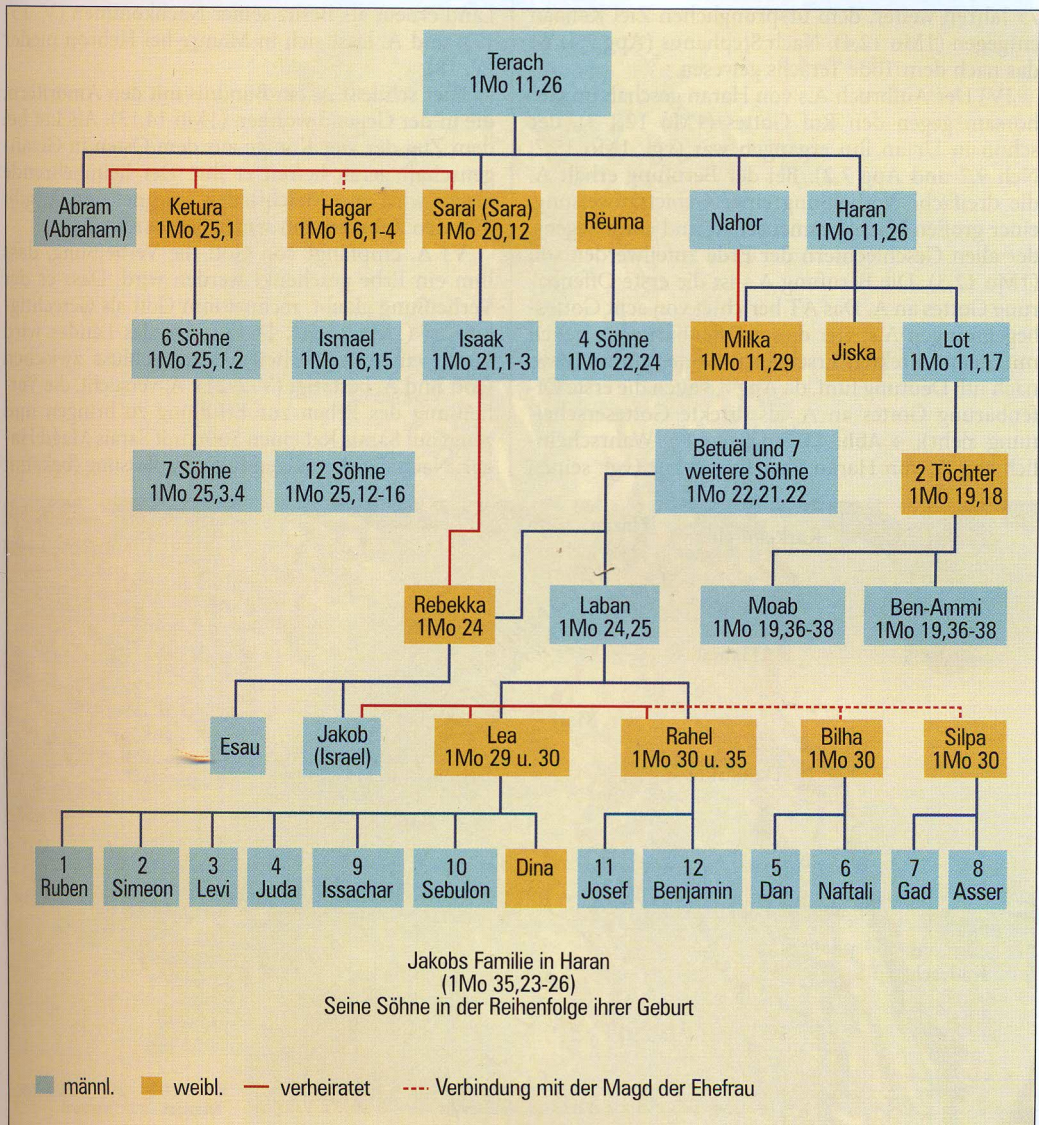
Terach
1Mo 11,26

Abram (Abraham)

Ketura
1Mo 25,1

Hagar
1Mo 16,1-4

Sarai (Sara)
1Mo 20,12

Rëuma

Nahor

Haran
1Mo 11,26

6 Söhne
1Mo 25,1.2

Ismael
1Mo 16,15

Isaak
1Mo 21,1-3

4 Söhne
1Mo 22,24

Milka
1Mo 11,29

Jiska

Lot
1Mo 11,17

7 Söhne
1Mo 25,3.4

12 Söhne
1Mo 25,12-16

Betuël und 7 weitere Söhne
1Mo 22,21.22

2 Töchter
1Mo 19,18

Rebekka
1Mo 24

Laban
1Mo 24,25

Moab
1Mo 19,36-38

Ben-Ammi
1Mo 19,36-38

Esau

Jakob (Israel)

Lea
1Mo 29 u. 30

Rahel
1Mo 30 u. 35

Bilha
1Mo 30

Silpa
1Mo 30

1 Ruben

2 Simeon

3 Levi

4 Juda

9 Issachar

10 Sebulon

Dina

11 Josef

12 Benjamin

5 Dan

6 Naftali

7 Gad

8 Asser

Jakobs Familie in Haran
(1Mo 35,23-26)
Seine Söhne in der Reihenfolge ihrer Geburt

männl. weibl. verheiratet Verbindung mit der Magd der Ehefrau